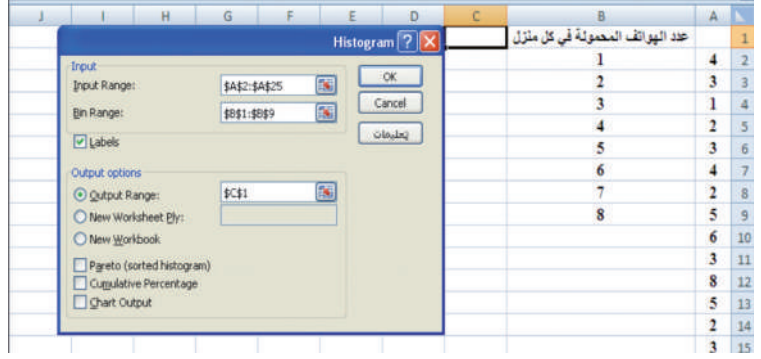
| J | I | H | G | F | E | D | C | B | A | |
|---|---|---|---|---|---|---|---|---|---|---|
| | | | | | | | | عدد الهواتف المحمولة في كل منزل | | 1 |
| | | | | | | | | 1 | 4 | 2 |
| | | | | | | | | 2 | 3 | 3 |
| | | | | | | | | 3 | 1 | 4 |
| | | | | | | | | 4 | 2 | 5 |
| | | | | | | | | 5 | 3 | 6 |
| | | | | | | | | 6 | 4 | 7 |
| | | | | | | | | 7 | 2 | 8 |
| | | | | | | | | 8 | 5 | 9 |
| | | | | | | | | | 6 | 10 |
| | | | | | | | | | 3 | 11 |
| | | | | | | | | | 8 | 12 |
| | | | | | | | | | 5 | 13 |
| | | | | | | | | | 2 | 14 |
| | | | | | | | | | 3 | 15 |

Histogram ? X

Input
Input Range: $A$2:$A$25
Bin Range: $B$1:$B$9
Labels

OK
Cancel
تعليمات

Output options
Output Range: $C$1
New Worksheet Ply:
New Workbook
Pareto (sorted histogram)
Cumulative Percentage
Chart Output